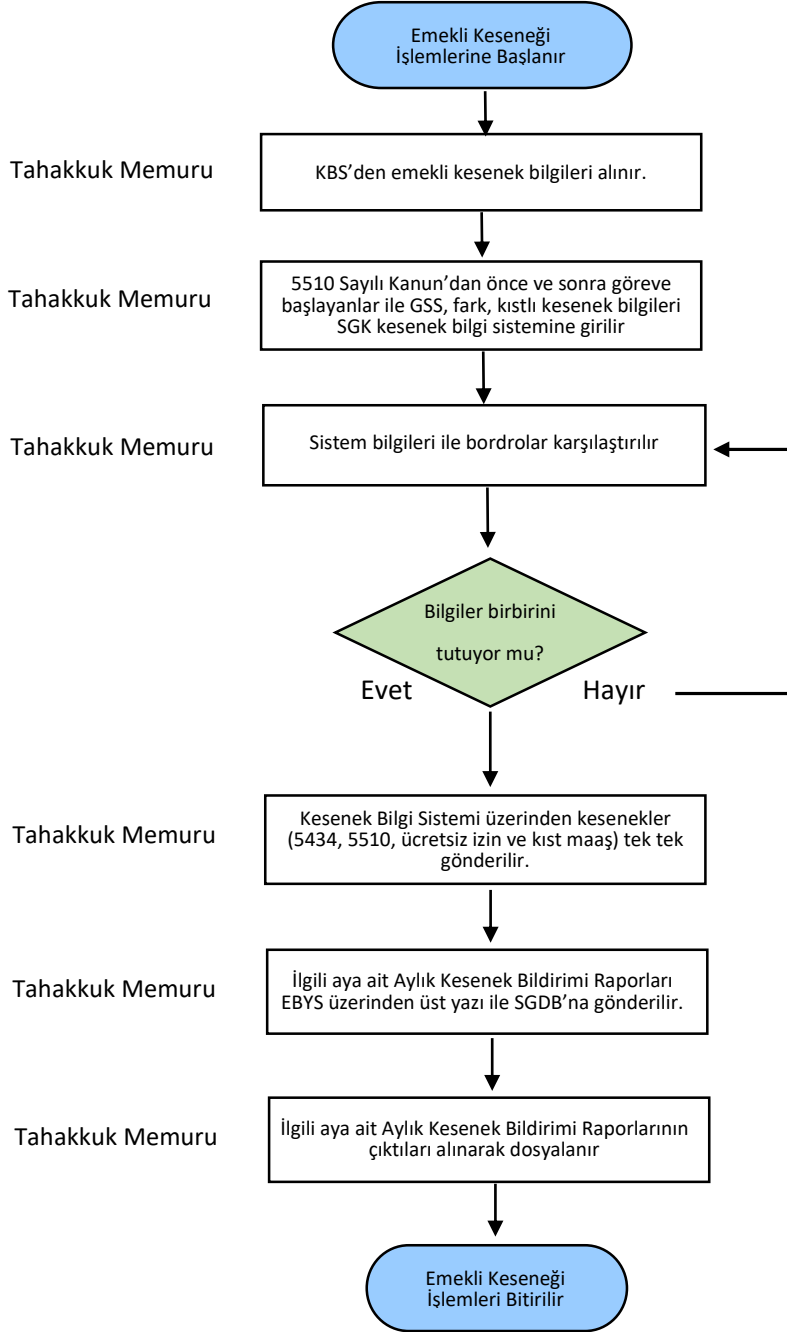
Emekli Keseneği İşlemlerine Başlanır

Tahakkuk Memuru

KBS'den emekli kesenek bilgileri alınır.

Tahakkuk Memuru

5510 Sayılı Kanun'dan önce ve sonra göreve başlayanlar ile GSS, fark, kıstlı kesenek bilgileri SGK kesenek bilgi sistemine girilir

Tahakkuk Memuru

Sistem bilgileri ile bordrolar karşılaştırılır

Bilgiler birbirini tutuyor mu?

Evet

Hayır

Tahakkuk Memuru

Kesenek Bilgi Sistemi üzerinden kesenekler (5434, 5510, ücretsiz izin ve kıst maaş) tek tek gönderilir.

Tahakkuk Memuru

İlgili aya ait Aylık Kesenek Bildirimi Raporları EBYS üzerinden üst yazı ile SGDB'na gönderilir.

Tahakkuk Memuru

İlgili aya ait Aylık Kesenek Bildirimi Raporlarının çıktıları alınarak dosyalanır

Emekli Keseneği İşlemleri Bitirilir